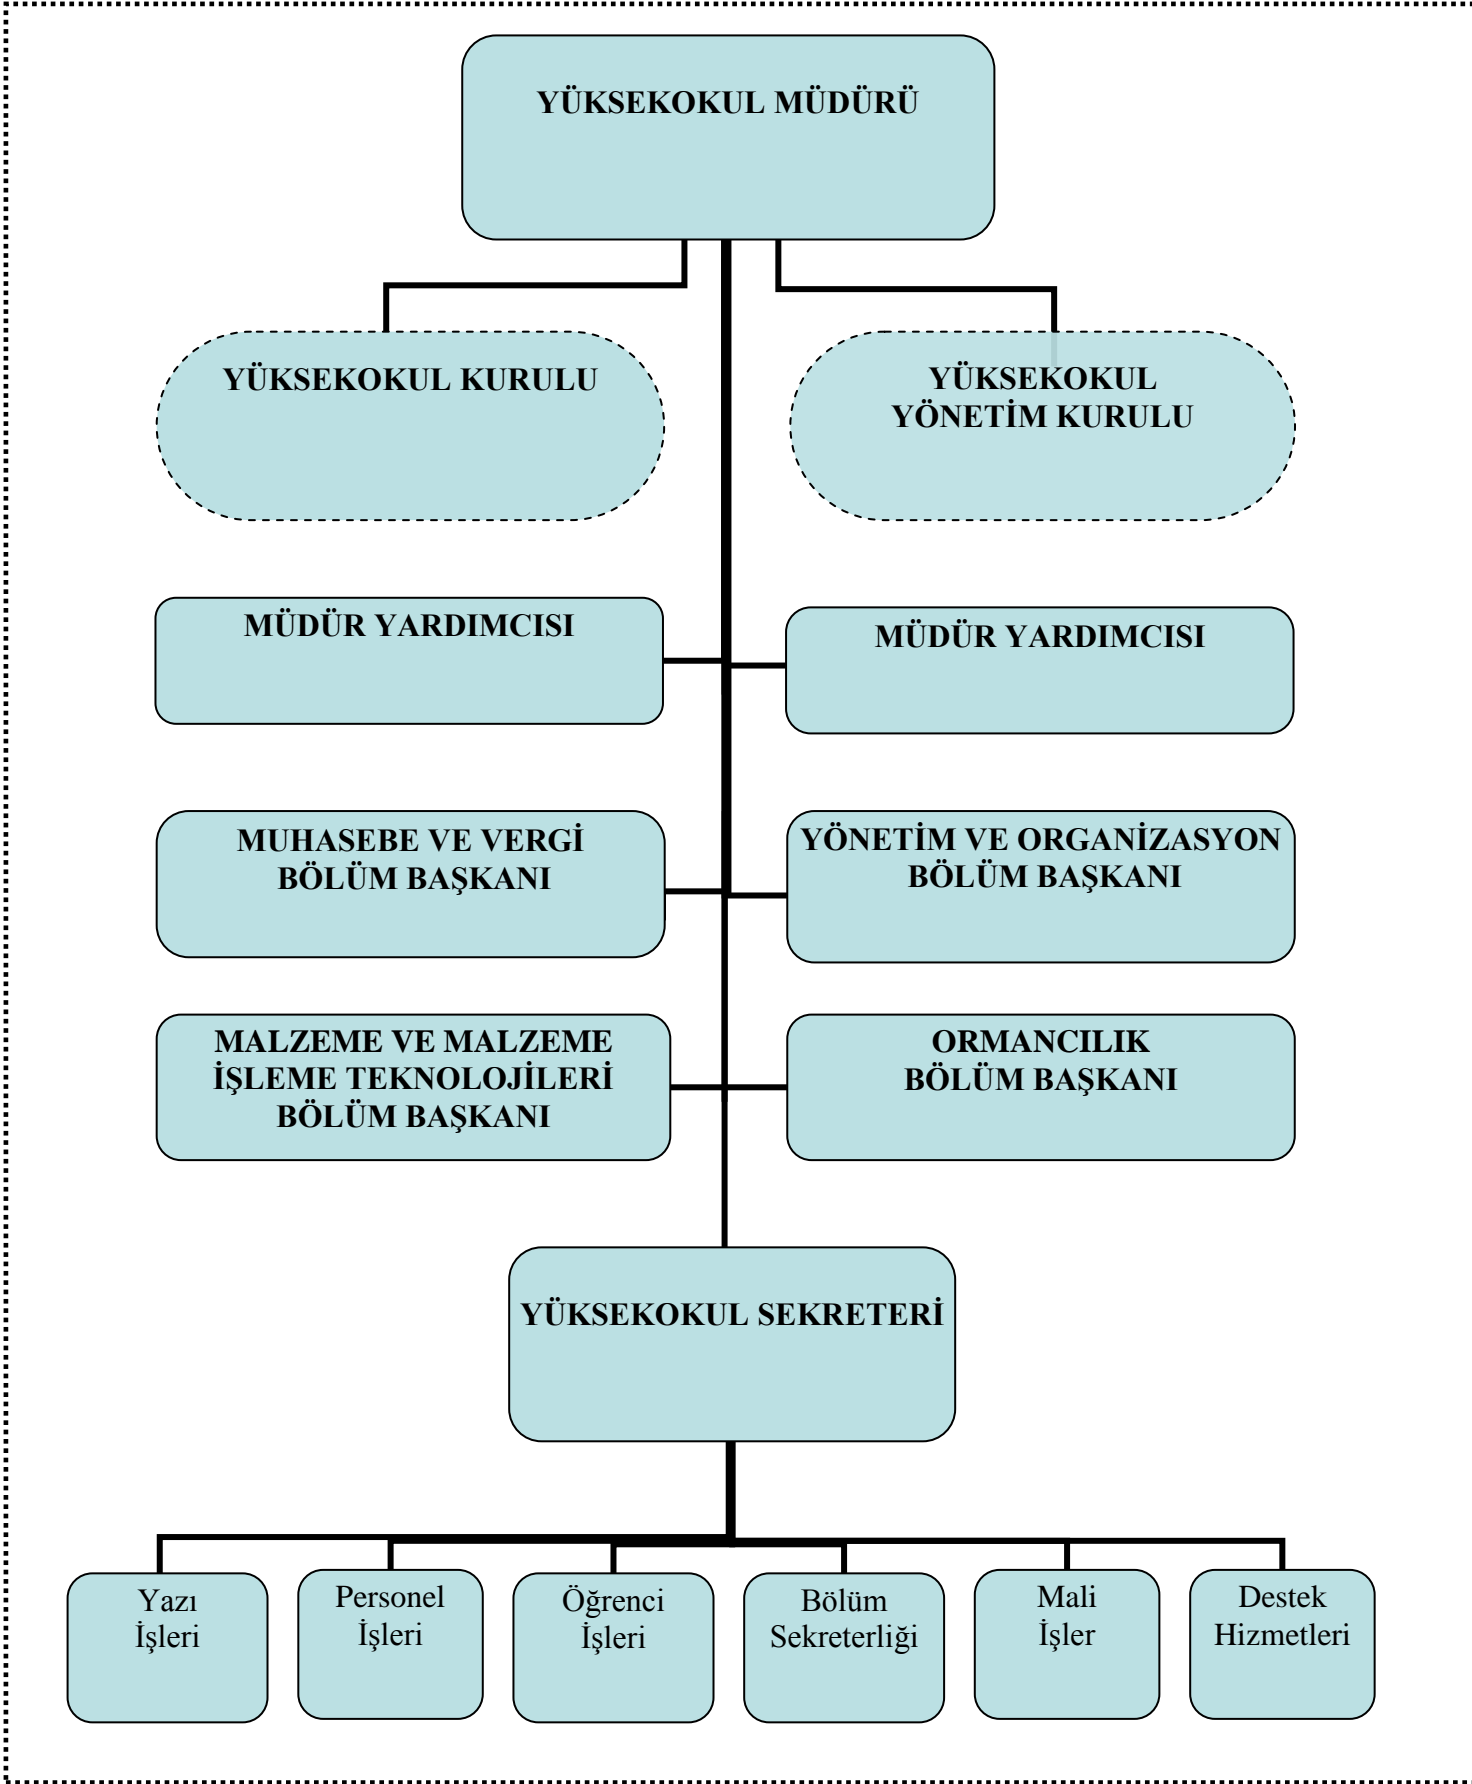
YÜKSEKOKUL MÜDÜRÜ

YÜKSEKOKUL KURULU

YÜKSEKOKUL YÖNETİM KURULU

MÜDÜR YARDIMCISI

MÜDÜR YARDIMCISI

MUHASEBE VE VERGİ BÖLÜM BAŞKANI

YÖNETİM VE ORGANİZASYON BÖLÜM BAŞKANI

MALZEME VE MALZEME İŞLEME TEKNOLOJİLERİ BÖLÜM BAŞKANI

ORMANCILIK BÖLÜM BAŞKANI

YÜKSEKOKUL SEKRETERİ

Yazı İşleri

Personel İşleri

Öğrenci İşleri

Bölüm Sekreterliği

Mali İşler

Destek Hizmetleri